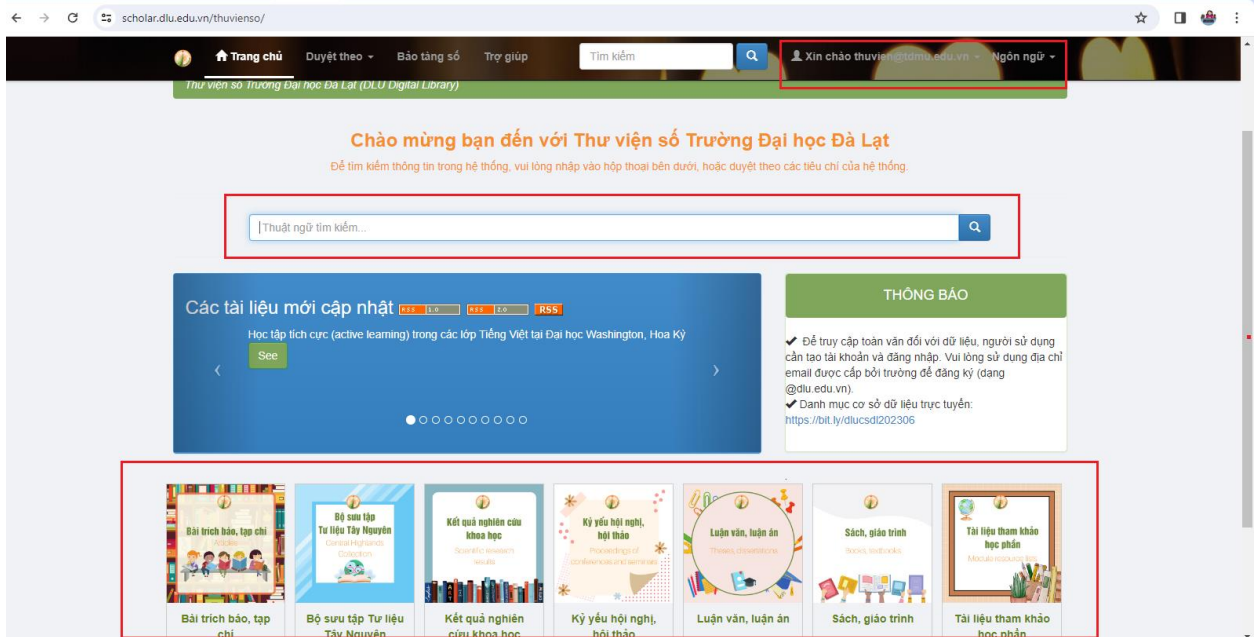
scholar.dlu.edu.vn/thuvienso/

Trang chủ Duyệt theo Bảo tàng số Trợ giúp Tìm kiếm Xin chào thuvien@tdmu.edu.vn Ngôn ngữ

Thư viện số Trường Đại học Đà Lạt (DLU Digital Library)

Chào mừng bạn đến với Thư viện số Trường Đại học Đà Lạt

Để tìm kiếm thông tin trong hệ thống, vui lòng nhập vào hộp thoại bên dưới, hoặc duyệt theo các tiêu chí của hệ thống.

Thuật ngữ tìm kiếm...

Các tài liệu mới cập nhật RSS 1.0 RSS 2.0 RSS

Học tập tích cực (active learning) trong các lớp Tiếng Việt tại Đại học Washington, Hoa Kỳ

See

THÔNG BÁO

✔ Để truy cập toàn văn đối với dữ liệu, người sử dụng cần tạo tài khoản và đăng nhập. Vui lòng sử dụng địa chỉ email được cấp bởi trường để đăng ký (dạng @dlu.edu.vn).
✔ Danh mục cơ sở dữ liệu trực tuyến: https://bit.ly/dlucsdl202306

Bài trích báo, tạp chí
Articles
Bài trích báo, tạp chí

Bộ sưu tập Tư liệu Tây Nguyên
Central Highlands Collection
Bộ sưu tập Tư liệu Tây Nguyên

Kết quả nghiên cứu khoa học
Scientific research results
Kết quả nghiên cứu khoa học

Kỷ yếu hội nghị, hội thảo
Proceedings of conferences and seminars
Kỷ yếu hội nghị, hội thảo

Luận văn, luận án
Thesis, dissertations
Luận văn, luận án

Sách, giáo trình
Books, textbooks
Sách, giáo trình

Tài liệu tham khảo học phần
Module resource lists
Tài liệu tham khảo học phần